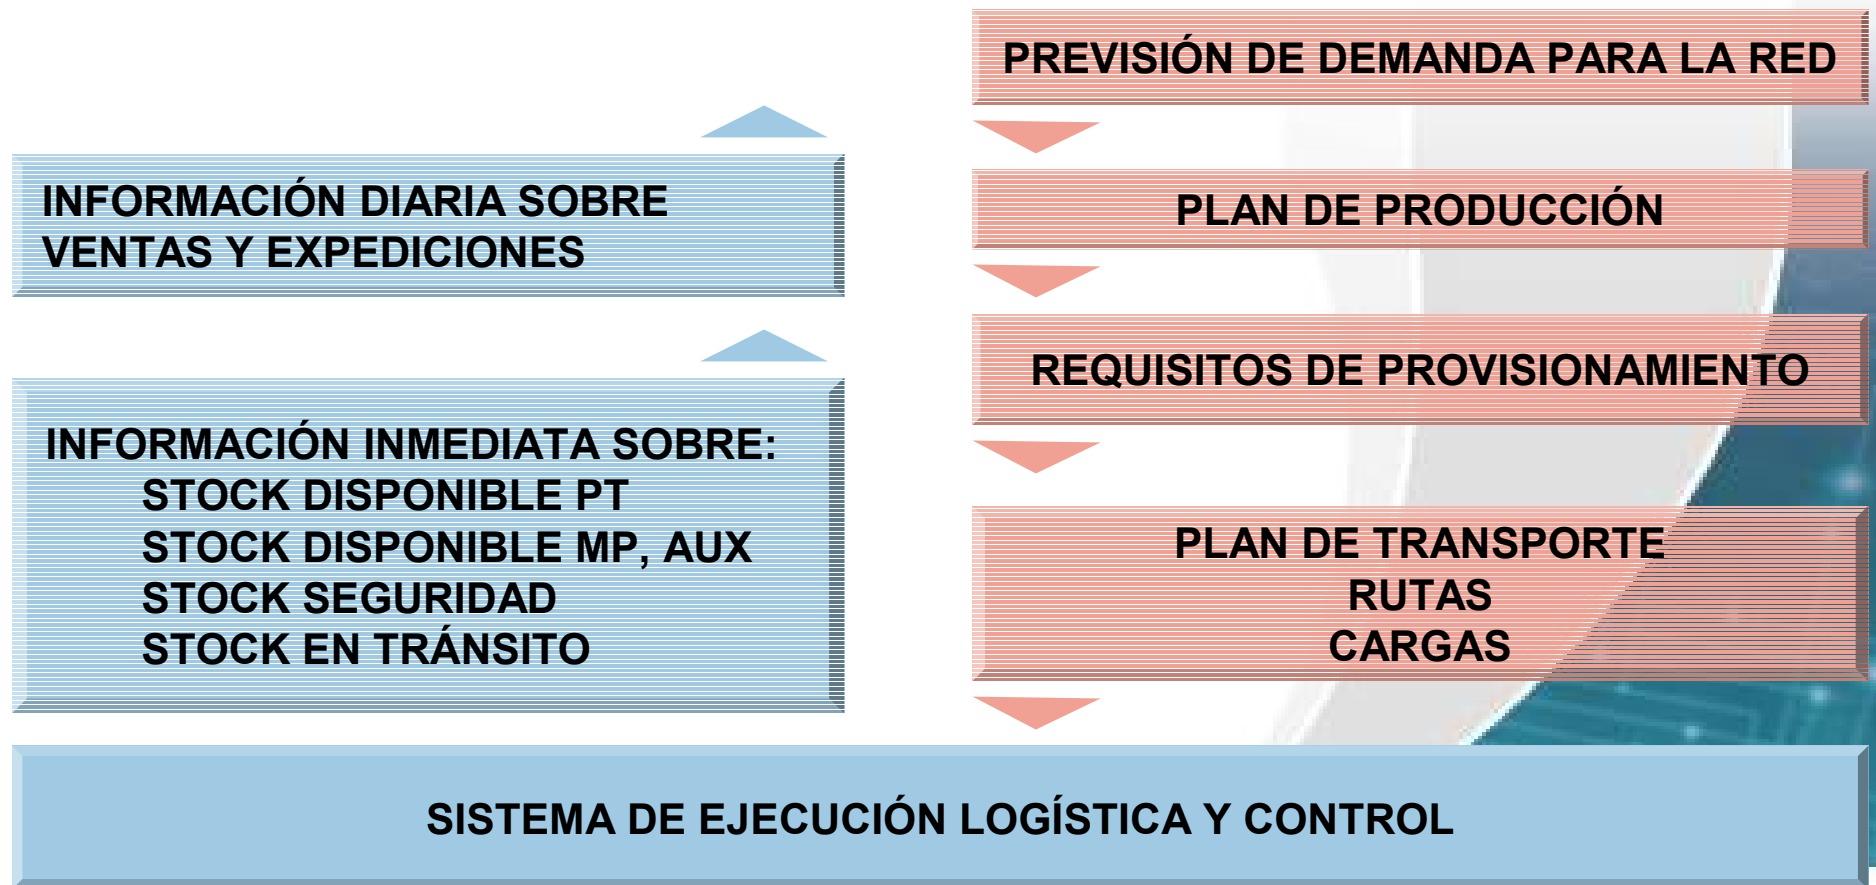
PREVISIÓN DE DEMANDA PARA LA RED

INFORMACIÓN DIARIA SOBRE VENTAS Y EXPEDICIONES

PLAN DE PRODUCCIÓN

REQUISITOS DE PROVISIONAMIENTO

INFORMACIÓN INMEDIATA SOBRE:
STOCK DISPONIBLE PT
STOCK DISPONIBLE MP, AUX
STOCK SEGURIDAD
STOCK EN TRÁNSITO

PLAN DE TRANSPORTE
RUTAS
CARGAS

SISTEMA DE EJECUCIÓN LOGÍSTICA Y CONTROL